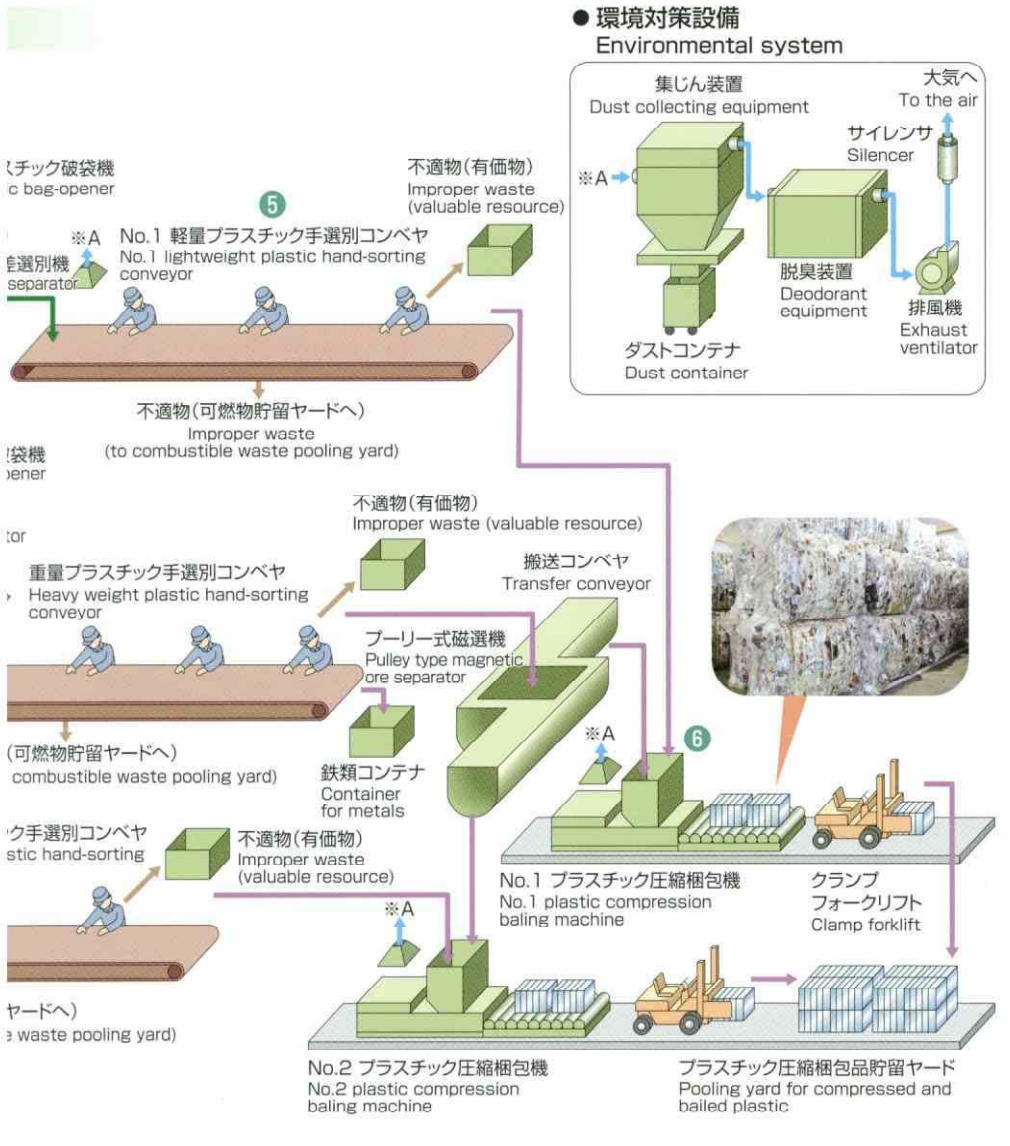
● 環境対策設備
Environmental system

集じん装置
Dust collecting equipment

大気へ
To the air

サイレンサ
Silencer

※A

脱臭装置
Deodorant equipment

排風機
Exhaust ventilator

ダストコンテナ
Dust container

スチック破袋機
c bag-opener

不適物(有価物)
Improper waste (valuable resource)

5

※A

No.1 軽量プラスチック手選別コンベヤ
No.1 lightweight plastic hand-sorting conveyor

選別機
separator

不適物(可燃物貯留ヤードへ)
Improper waste (to combustible waste pooling yard)

袋機
pener

tor

不適物(有価物)
Improper waste (valuable resource)

搬送コンベヤ
Transfer conveyor

重量プラスチック手選別コンベヤ
Heavy weight plastic hand-sorting conveyor

プーリー式磁選機
Pulley type magnetic ore separator

(可燃物貯留ヤードへ)
combustible waste pooling yard)

鉄類コンテナ
Container for metals

※A

6

ック手選別コンベヤ
stic hand-sorting

不適物(有価物)
Improper waste (valuable resource)

No.1 プラスチック圧縮梱包機
No.1 plastic compression baling machine

クランプ
フォークリフト
Clamp forklift

※A

ヤードへ)
waste pooling yard)

No.2 プラスチック圧縮梱包機
No.2 plastic compression baling machine

プラスチック圧縮梱包品貯留ヤード
Pooling yard for compressed and bailed plastic